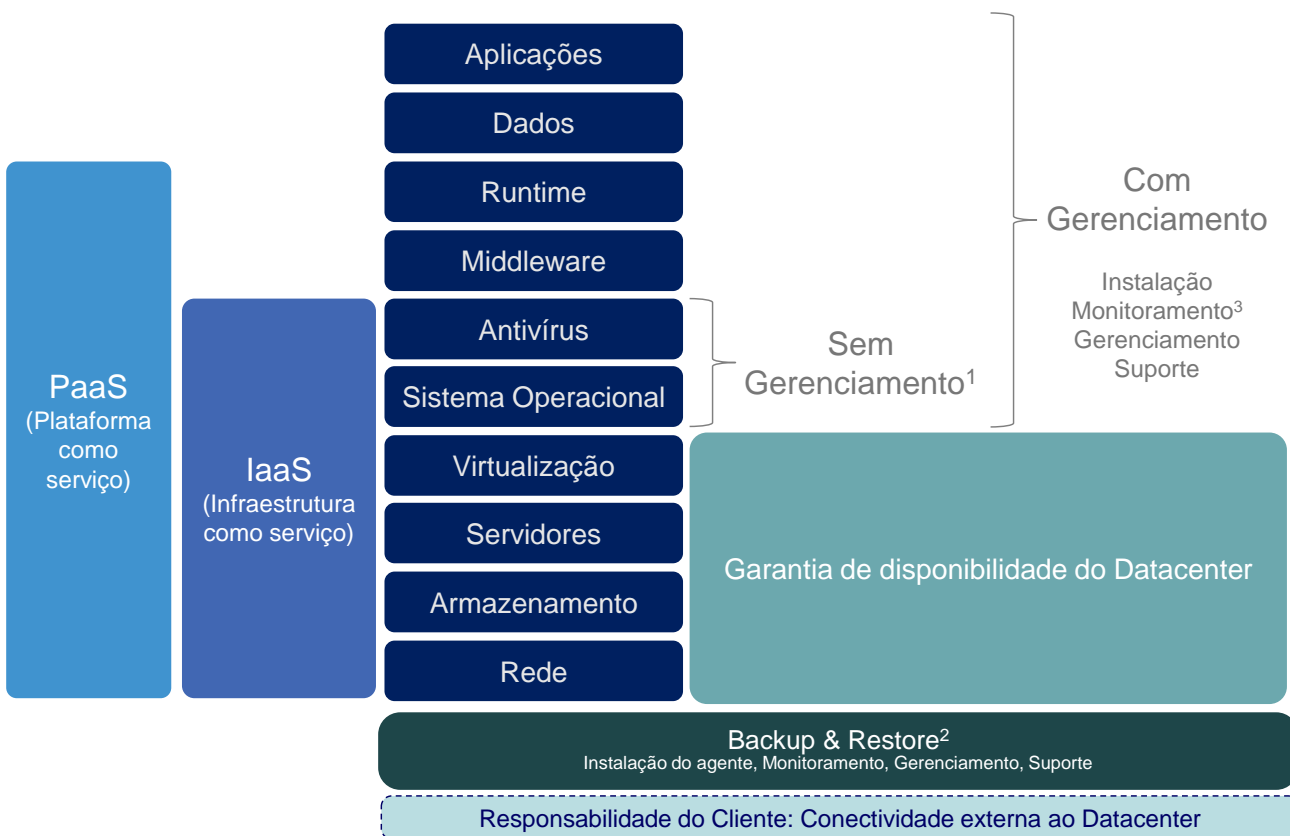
PaaS
(Plataforma como serviço)

IaaS
(Infraestrutura como serviço)

Aplicações

Dados

Runtime

Middleware

Antivírus

Sistema Operacional

Virtualização

Servidores

Armazenamento

Rede

Sem Gerenciamento$^1$

Com Gerenciamento

Instalação
Monitoramento$^3$
Gerenciamento
Suporte

Garantia de disponibilidade do Datacenter

Backup & Restore$^2$
Instalação do agente, Monitoramento, Gerenciamento, Suporte

Responsabilidade do Cliente: Conectividade externa ao Datacenter